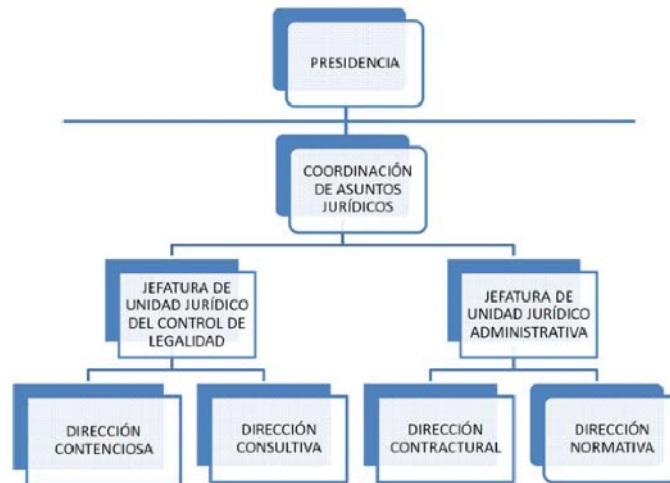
PRESIDENCIA

COORDINACIÓN DE ASUNTOS JURÍDICOS

JEFATURA DE UNIDAD JURÍDICO DEL CONTROL DE LEGALIDAD

JEFATURA DE UNIDAD JURÍDICO ADMINISTRATIVA

DIRECCIÓN CONTENCIOSA

DIRECCIÓN CONSULTIVA

DIRECCIÓN CONTRACTURAL

DIRECCIÓN NORMATIVA